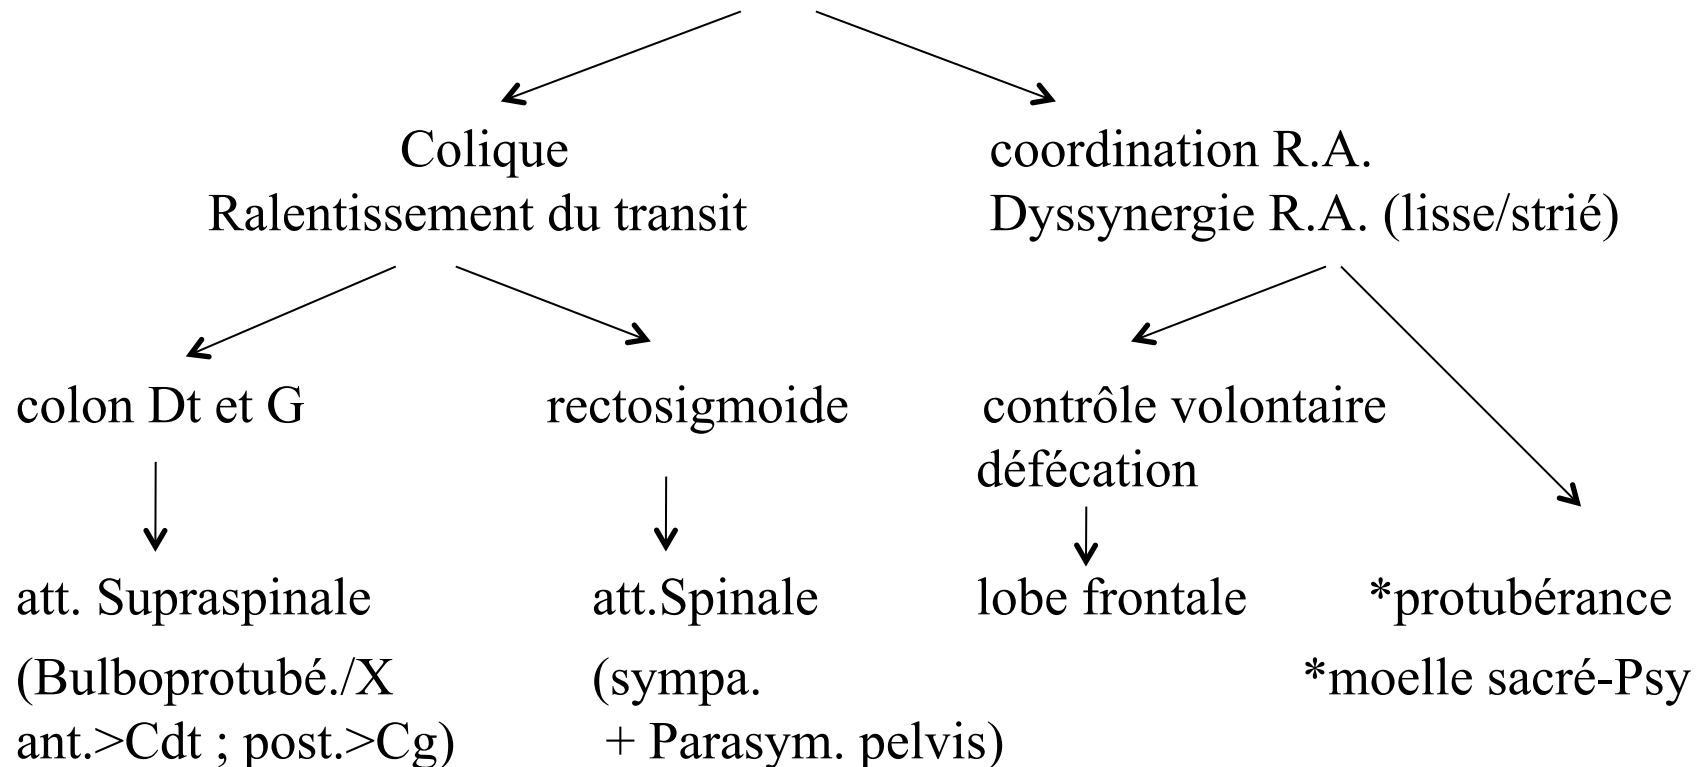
Colique
Ralentissement du transit

coordination R.A.
Dyssynergie R.A. (lisse/strié)

colon Dt et G

att. Supraspinale
(Bulboprotubé./X ant.>Cdt ; post.>Cg)

rectosigmoide

att.Spinale
(sympa. + Parasym. pelvis)

contrôle volontaire défécation

lobe frontale

*protubérance
*moelle sacré-Psy